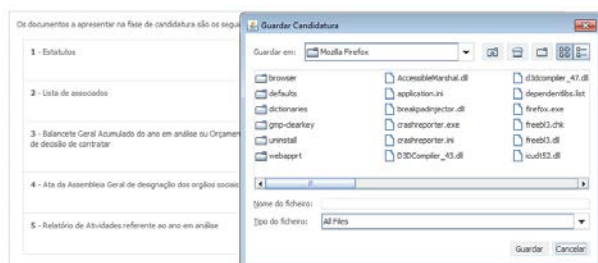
Os documentos a apresentar na fase de candidatura são os segui

1 - Estatutos

2 - Lista de associados

3 - Balancete Geral Acumulado do ano em análise ou Orçamen de decisão de contratar

4 - Ata da Assembleia Geral de designação dos orgãos sociais

5 - Relatório de Atividades referente ao ano em análise

Guardar Candidatura

Guardar em: Mozilla Firefox

browser
defaults
dictionaries
gmp-clearkey
uninstall
webapprt
AccessibleMarshal.dll
application.ini
breakpadinjector.dll
crashreporter.exe
crashreporter.ini
D3DCompiler_43.dll
d3dcompiler_47.dll
dependentlibs.list
firefox.exe
freebl3.chk
freebl3.dll
icudt52.dll

Nome do ficheiro:
Tipo do ficheiro: All Files

Guardar Cancelar